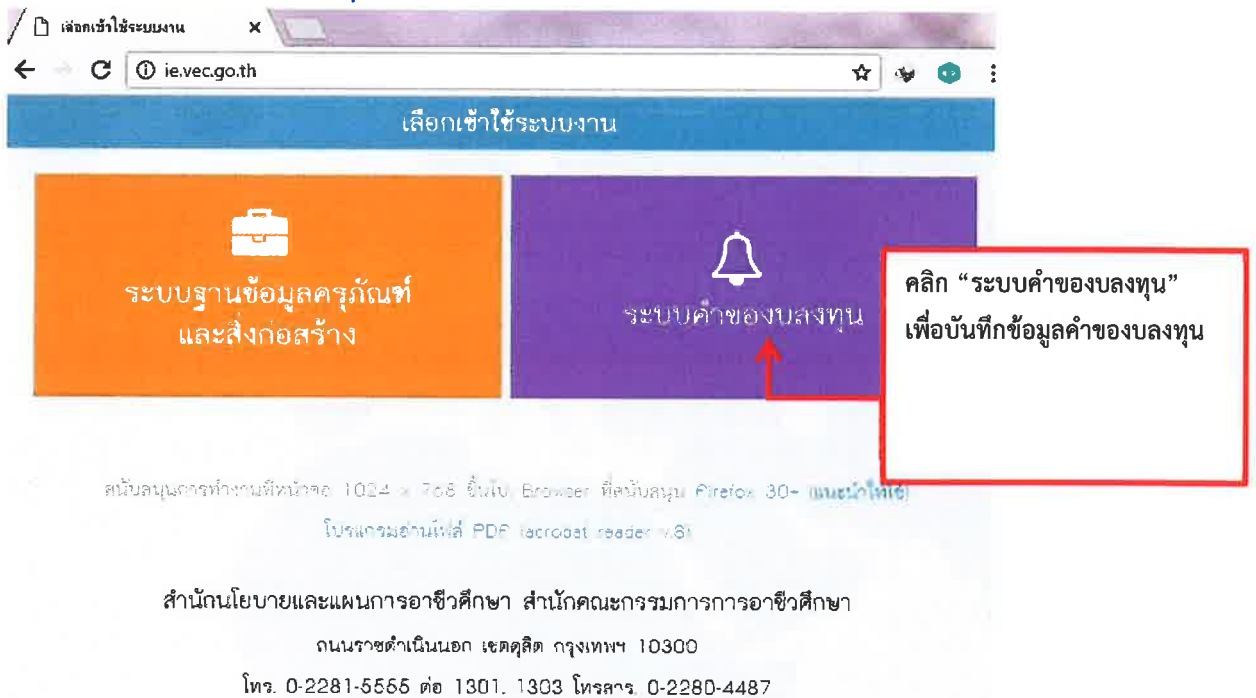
เลือกเข้าใช้ระบบงาน ×

ie.vec.go.th

เลือกเข้าใช้ระบบงาน

ระบบฐานข้อมูลครุภัณฑ์และสิ่งก่อสร้าง

ระบบคำของบลงทุน

คลิก "ระบบคำของบลงทุน" เพื่อบันทึกข้อมูลคำของบลงทุน

สนับสนุนการทำงานที่หน้าจอ 1024 × 768 ขึ้นไป Browser ที่สนับสนุน Firefox 30+ (แนะนำให้ใช้) โปรแกรมอ่านไฟล์ PDF (acrobat reader v.8)

สำนักนโยบายและแผนการอาชีวศึกษา สำนักงานคณะกรรมการการอาชีวศึกษา

ถนนราชดำเนินนอก เขตดุสิต กรุงเทพฯ 10300

โทร. 0-2281-5555 ต่อ 1301, 1303 โทรสาร. 0-2280-4487